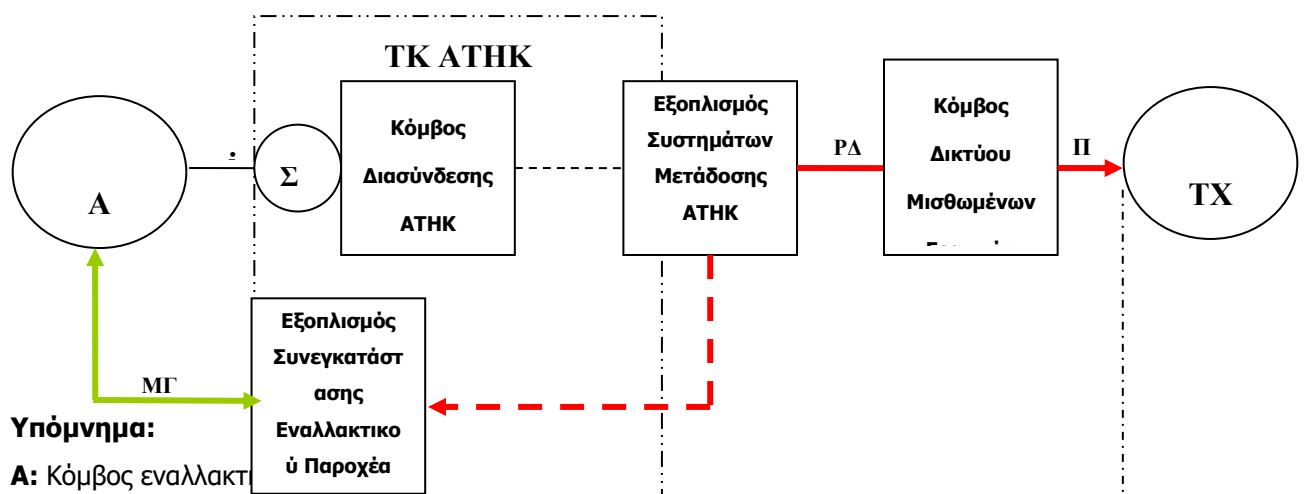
ΤΚ ΑΤΗΚ

Α

Σ

Κόμβος Διασύνδεσης ΑΤΗΚ

Εξοπλισμός Συστημάτων Μετάδοσης ΑΤΗΚ

ΡΔ

Κόμβος Δικτύου Μισθωμένων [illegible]

Π

ΤΧ

Εξοπλισμός Συνεγκατάστ ασης Εναλλακτικο ύ Παροχέα

ΜΓ

Υπόμνημα:

Α: Κόμβος εναλλακτι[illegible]